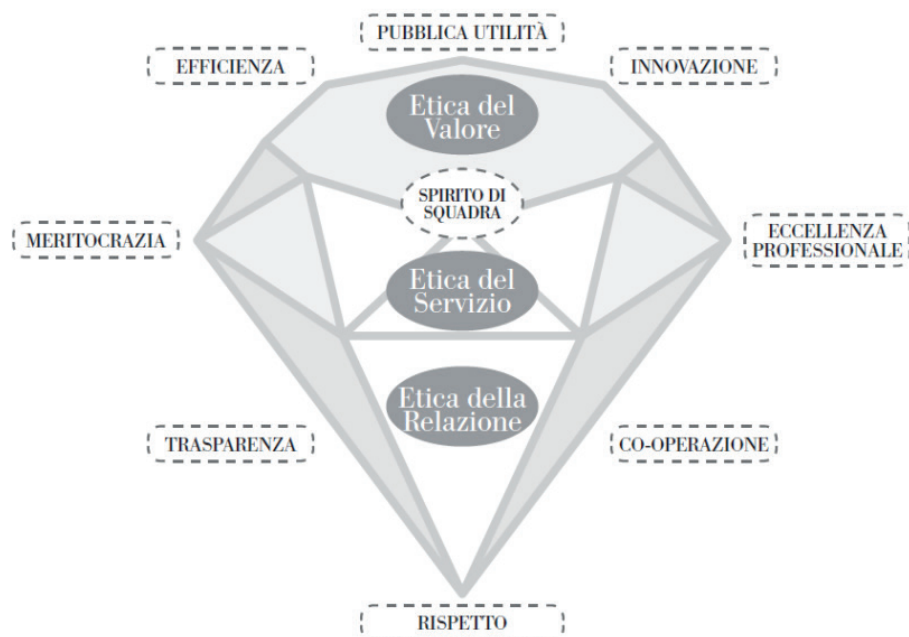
PUBBLICA UTILITÀ

EFFICIENZA

INNOVAZIONE

Etica del Valore

SPIRITO DI SQUADRA

MERITOCRAZIA

ECCELLENZA PROFESSIONALE

Etica del Servizio

Etica della Relazione

TRASPARENZA

CO-OPERAZIONE

RISPETTO